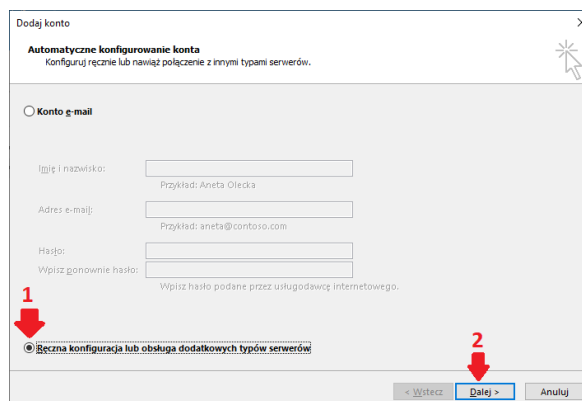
Dodaj konto

Automatyczne konfigurowanie konta
Konfiguruj ręcznie lub nawiąż połączenie z innymi typami serwerów.

Konto e-mail

Imię i nazwisko:
Przykład: Aneta Olecka

Adres e-mail:
Przykład: aneta@contoso.com

Hasło:
Wpisz ponownie hasło:
Wpisz hasło podane przez usługodawcę internetowego.

1

Ręczna konfiguracja lub obsługa dodatkowych typów serwerów

2

< Wstecz
Dalej >
Anuluj